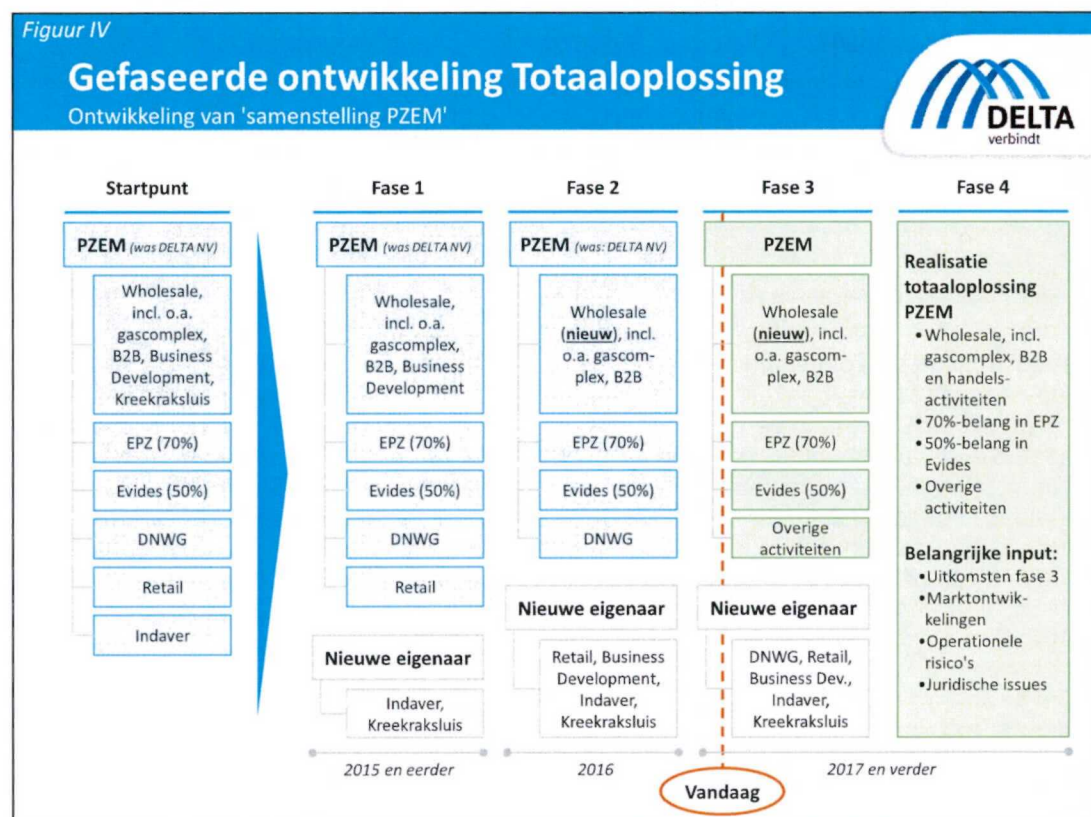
Figuur IV

Gefaseerde ontwikkeling Totaaloplossing
Ontwikkeling van 'samenstelling PZEM'

DELTA
verbindt

Startpunt

PZEM (was DELTA NV)

Wholesale, incl. o.a. gascomplex, B2B, Business Development, Kreekraksluis

EPZ (70%)

Evides (50%)

DNWG

Retail

Indaver

Fase 1

PZEM (was DELTA NV)

Wholesale, incl. o.a. gascomplex, B2B, Business Development

EPZ (70%)

Evides (50%)

DNWG

Retail

Nieuwe eigenaar

Indaver, Kreekraksluis

Fase 2

PZEM (was: DELTA NV)

Wholesale (nieuw), incl. o.a. gascomplex, B2B

EPZ (70%)

Evides (50%)

DNWG

Nieuwe eigenaar

Retail, Business Development, Indaver, Kreekraksluis

Fase 3

PZEM

Wholesale (nieuw), incl. o.a. gascomplex, B2B

EPZ (70%)

Evides (50%)

Overige activiteiten

Nieuwe eigenaar

DNWG, Retail, Business Dev., Indaver, Kreekraksluis

Fase 4

Realisatie totaaloplossing PZEM
• Wholesale, incl. gascomplex, B2B en handelsactiviteiten
• 70%-belang in EPZ
• 50%-belang in Evides
• Overige activiteiten

Belangrijke input:
• Uitkomsten fase 3
• Marktontwikkelingen
• Operationele risico's
• Juridische issues

2015 en eerder

2016

2017 en verder

Vandaag